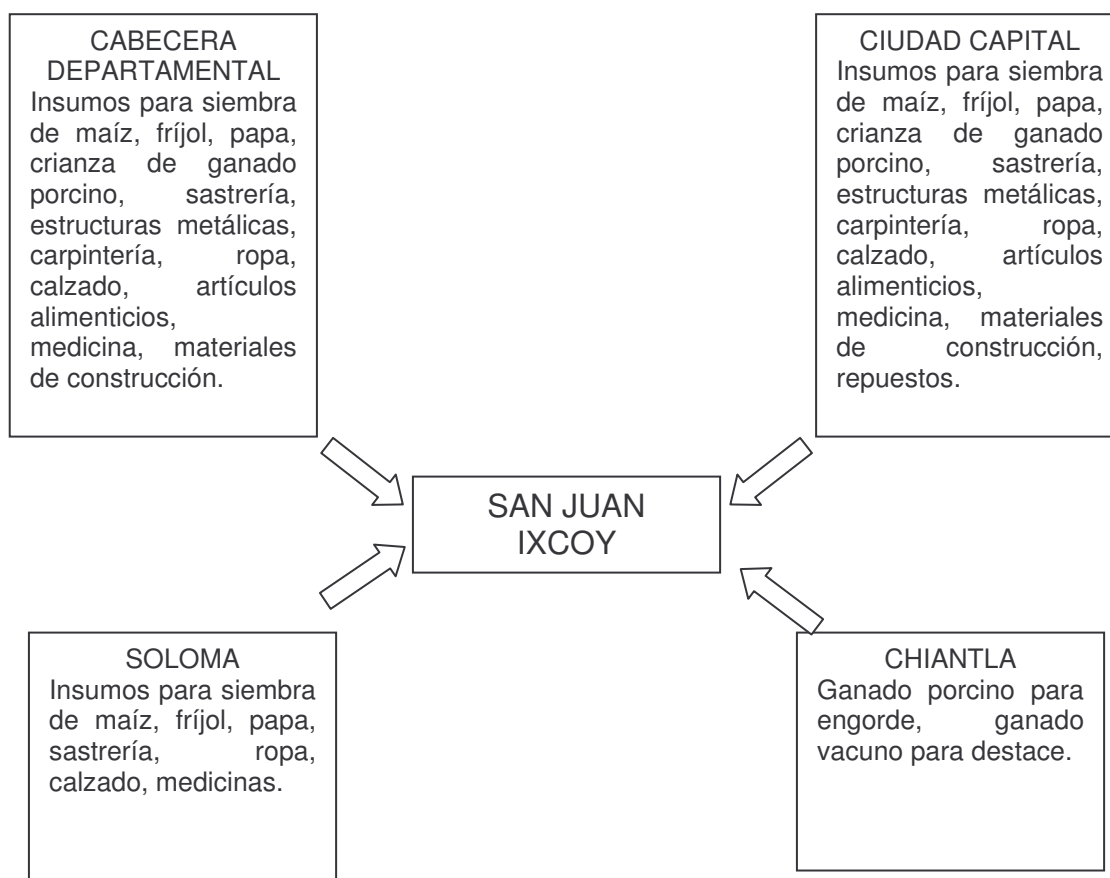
CABECERA DEPARTAMENTAL
Insumos para siembra de maíz, fríjol, papa, crianza de ganado porcino, sastrería, estructuras metálicas, carpintería, ropa, calzado, artículos alimenticios, medicina, materiales de construcción.

CIUDAD CAPITAL
Insumos para siembra de maíz, fríjol, papa, crianza de ganado porcino, sastrería, estructuras metálicas, carpintería, ropa, calzado, artículos alimenticios, medicina, materiales de construcción, repuestos.

SAN JUAN IXCOY

SOLOMA
Insumos para siembra de maíz, fríjol, papa, sastrería, ropa, calzado, medicinas.

CHIANTLA
Ganado porcino para engorde, ganado vacuno para destace.